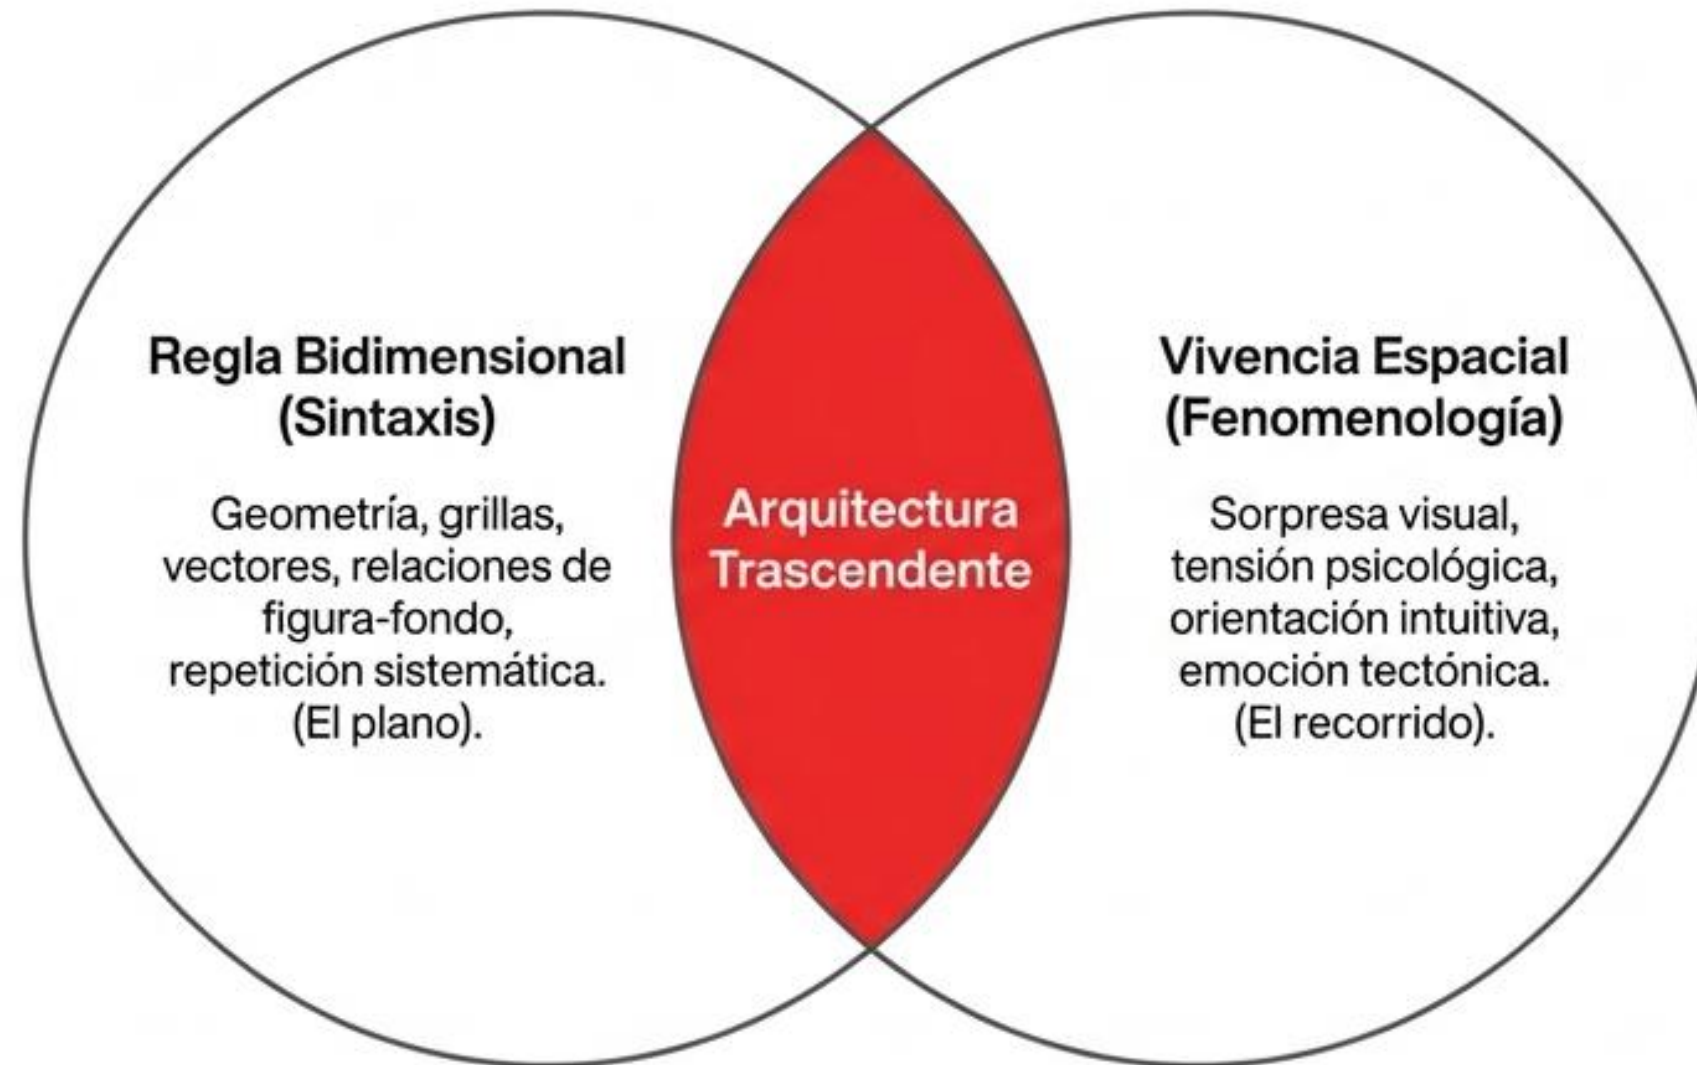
Regla Bidimensional
(Sintaxis)

Geometría, grillas, vectores, relaciones de figura-fondo, repetición sistemática. (El plano).

Arquitectura Trascendente

Vivencia Espacial
(Fenomenología)

Sorpresa visual, tensión psicológica, orientación intuitiva, emoción tectónica. (El recorrido).